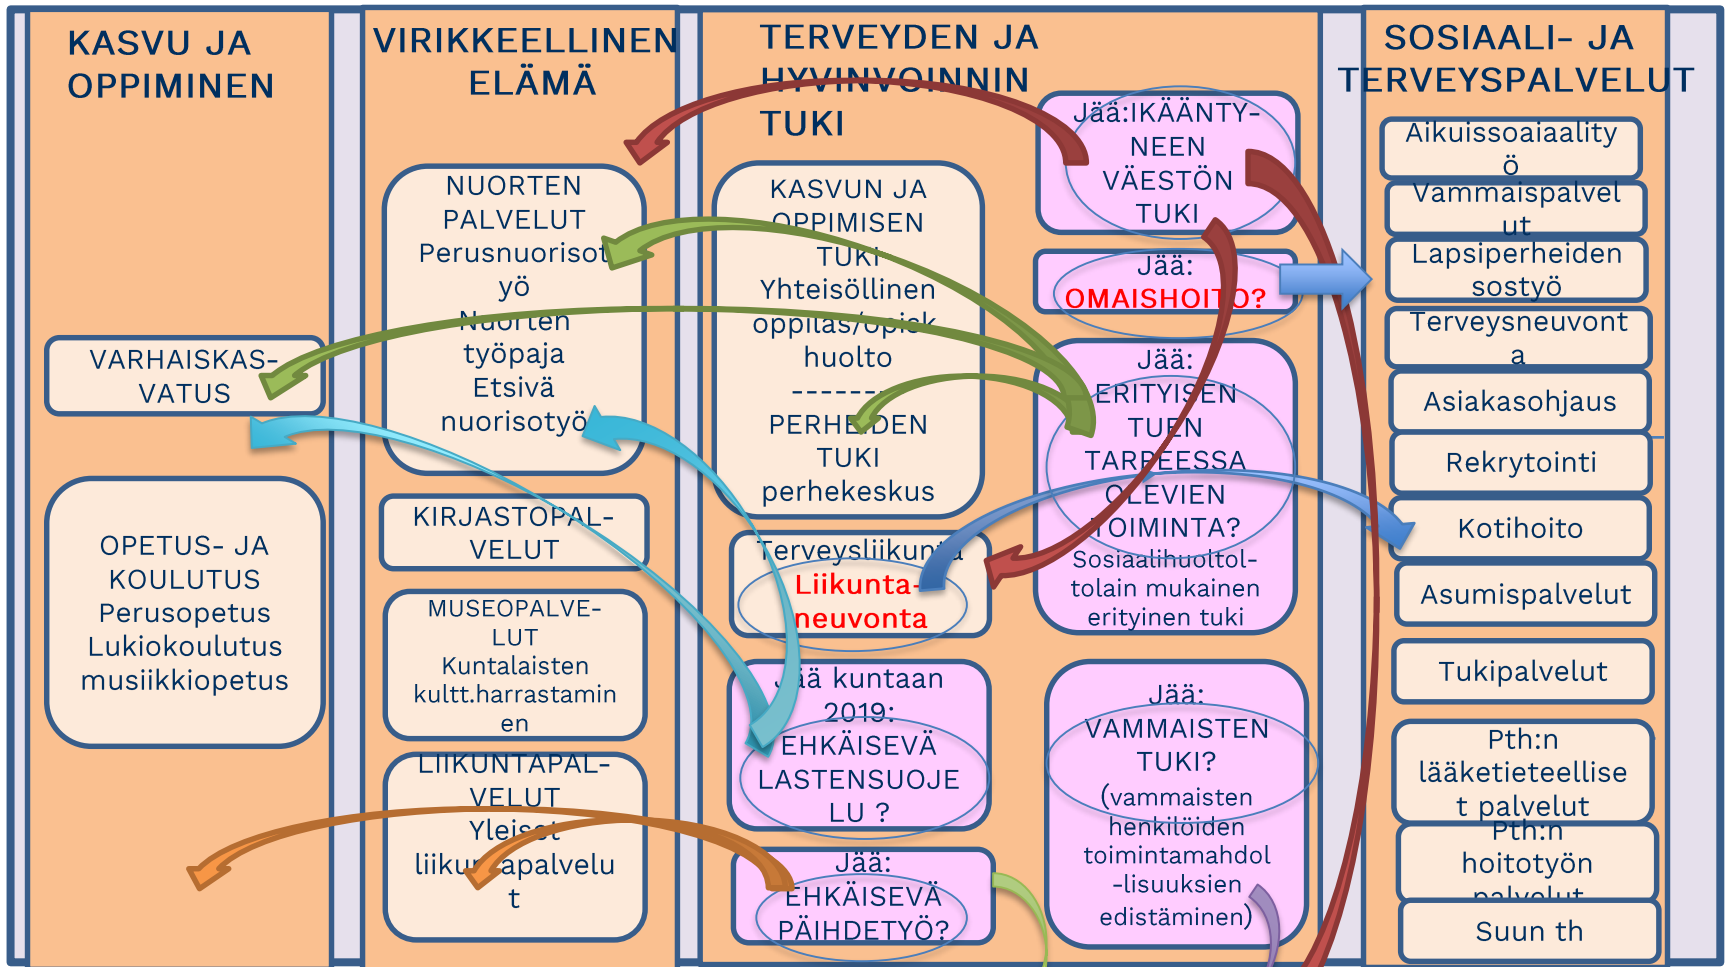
KASVU JA OPPIMINEN

VARHAISKASVATUS

OPETUS- JA KOULUTUS
Perusopetus
Lukiokoulutus
musiikkiopetus

VIRIKKEELLINEN ELÄMÄ

NUORTEN PALVELUT
Perusnuorisotyö
Nuorten työpaja
Etsivä nuorisotyö

KIRJASTOPALVELUT

MUSEOPALVELUT
Kuntalaisten kultt.harrastaminen

LIIKUNTAPALVELUT
Yleiset liikuntapalvelut

TERVEYDEN JA HYVINVOINNIN TUKI

KASVUN JA OPPIMISEN TUKI
Yhteisöllinen oppilas/opisk huolto
-------
PERHEIDEN TUKI
perhekeskus

Terveysliikunta
Liikunta-neuvonta

Jää kuntaan 2019: EHKÄISEVÄ LASTENSUOJELU ?

Jää: EHKÄISEVÄ PÄIHDETYÖ?

Jää:IKÄÄNTYNEEN VÄESTÖN TUKI

Jää: OMAISHOITO?

Jää: ERITYISEN TUEN TARPEESSA OLEVIEN TOIMINTA?
Sosiaalihuoltolain mukainen erityinen tuki

Jää: VAMMAISTEN TUKI?
(vammaisten henkilöiden toimintamahdollisuuksien edistäminen)

SOSIAALI- JA TERVEYSPALVELUT

Aikuissosiaalityö

Vammaispalvelut

Lapsiperheiden sostyö

Terveysneuvonta

Asiakasohjaus

Rekrytointi

Kotihoito

Asumispalvelut

Tukipalvelut

Pth:n lääketieteelliset palvelut

Pth:n hoitotyön palvelut

Suun th